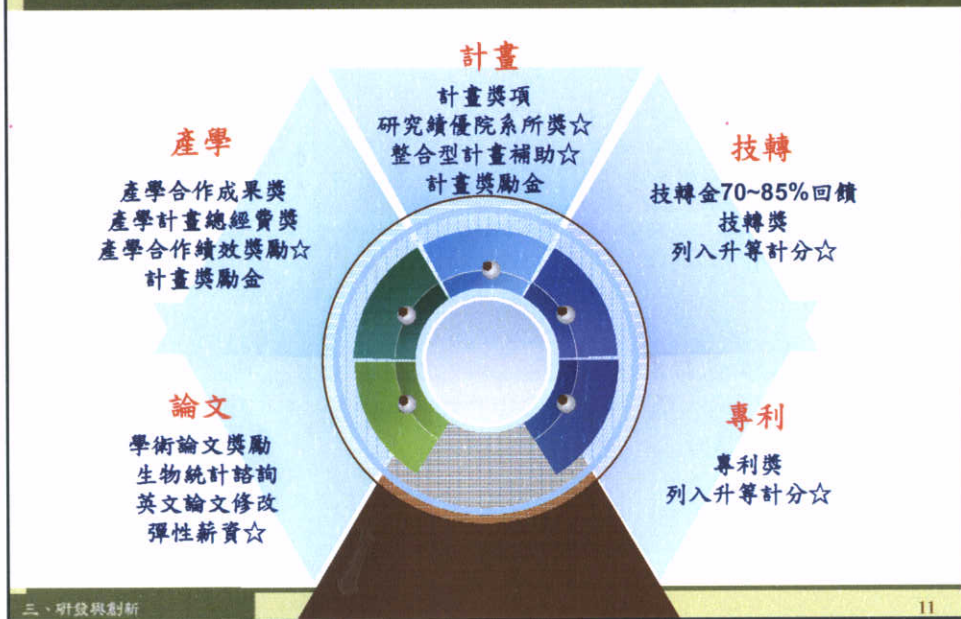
計畫

計畫獎項
研究績優院系所獎☆
整合型計畫補助☆
計畫獎勵金

產學

產學合作成果獎
產學計畫總經費獎
產學合作績效獎勵☆
計畫獎勵金

技轉

技轉金70~85%回饋
技轉獎
列入升等計分☆

論文

學術論文獎勵
生物統計諮詢
英文論文修改
彈性薪資☆

專利

專利獎
列入升等計分☆

三、研發與創新

11